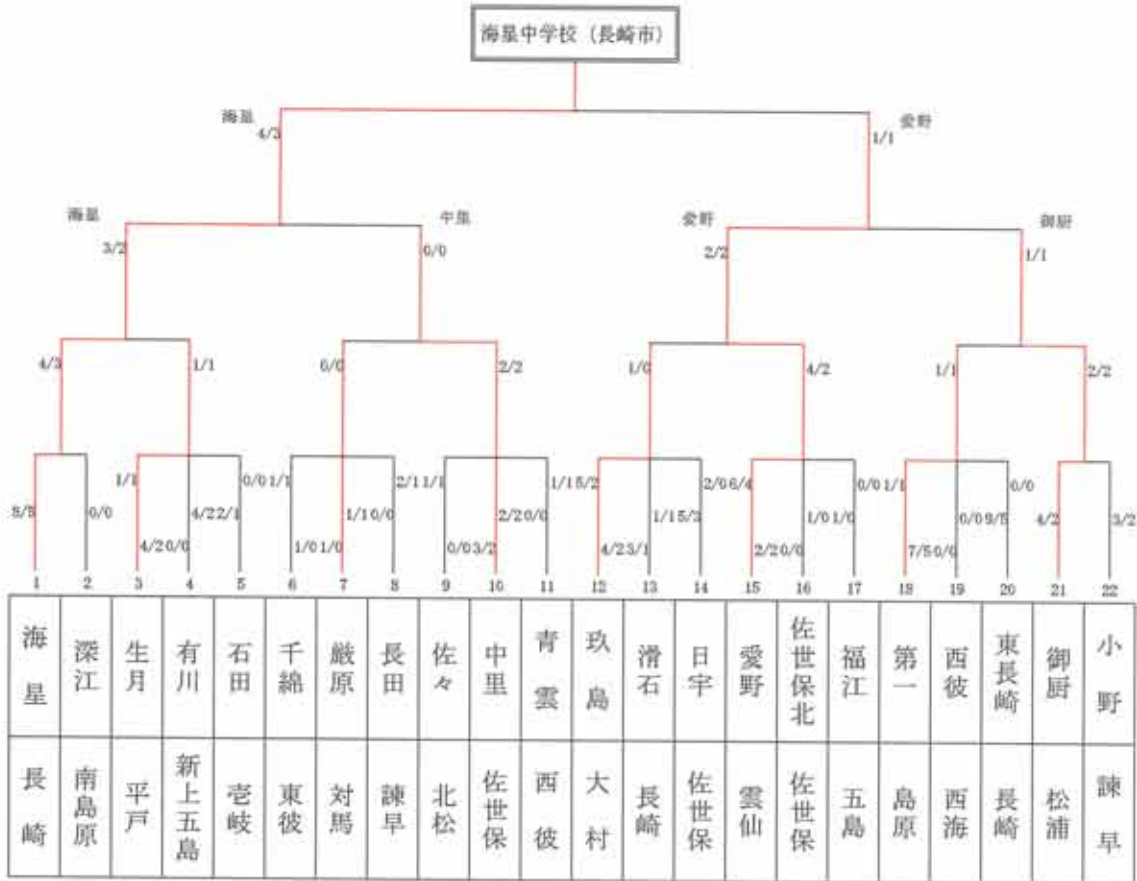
海星中学校（長崎市）

海星
4/3

愛野
1/1

海星
3/2

中里
0/0

愛野
2/2

御厨
1/1

4/3
1/1
0/0
2/2
1/0
4/2
1/1
2/2

5/5
0/0
1/1
4/2
0/0
4/2
2/1
0/0
1/1
1/0
1/0
1/1
6/0
2/1
1/1
0/0
3/2
2/2
0/0
1/1
5/2
4/2
3/1
1/1
5/2
2/0
6/4
2/2
0/0
1/0
1/0
0/0
1/1
7/5
0/0
0/0
9/5
0/0
4/2
3/2

| 1 | 2 | 3 | 4 | 5 | 6 | 7 | 8 | 9 | 10 | 11 | 12 | 13 | 14 | 15 | 16 | 17 | 18 | 19 | 20 | 21 | 22 |
|---|---|---|---|---|---|---|---|---|---|---|---|---|---|---|---|---|---|---|---|---|---|
| 海星 | 深江 | 生月 | 有川 | 石田 | 千綿 | 厳原 | 長田 | 佐々 | 中里 | 青雲 | 玖島 | 滑石 | 日宇 | 愛野 | 佐世保北 | 福江 | 第一 | 西彼 | 東長崎 | 御厨 | 小野 |
| 長崎 | 南島原 | 平戸 | 新上五島 | 壱岐 | 東彼 | 対馬 | 諫早 | 北松 | 佐世保 | 西彼 | 大村 | 長崎 | 佐世保 | 雲仙 | 佐世保 | 五島 | 島原 | 西海 | 長崎 | 松浦 | 諫早 |